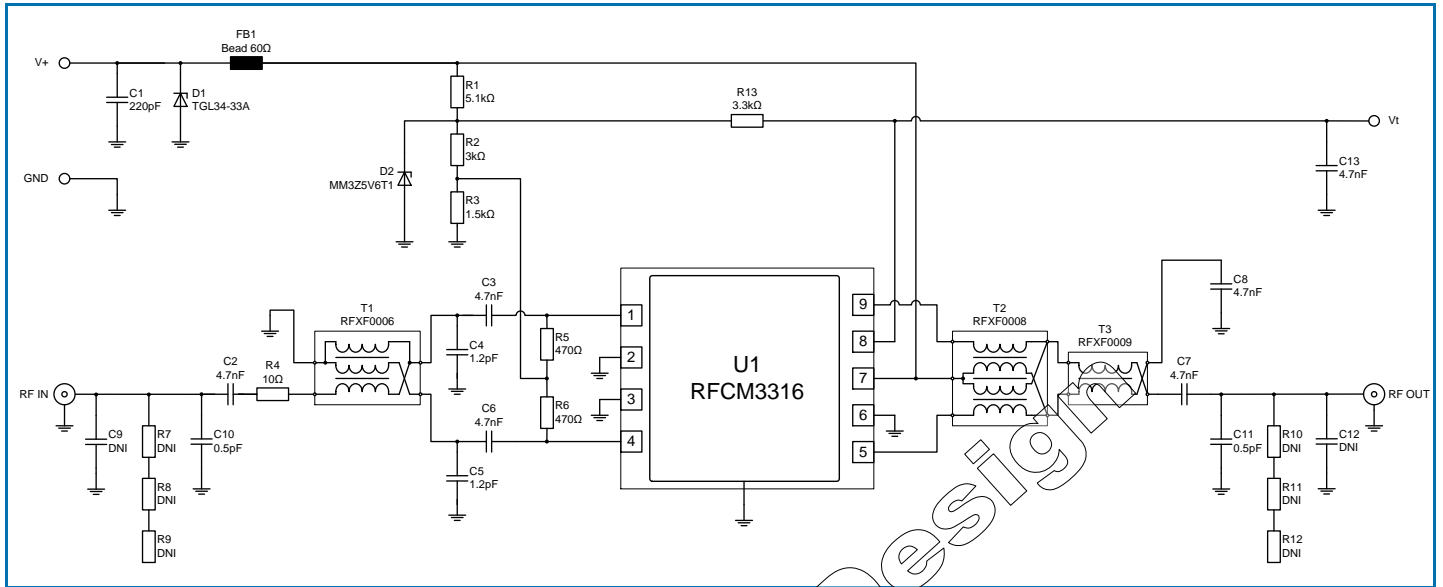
FB1
Bead 60Ω

V+

C1
220pF

D1
TGL34-33A

R1
5.1kΩ

R13
3.3kΩ

Vt

R2
3kΩ

D2
MM3Z5V6T1

GND

R3
1.5kΩ

C13
4.7nF

C8
4.7nF

T1
RFXF0006

C3
4.7nF

C4
1.2pF

R5
470Ω

1

2

3

4

U1
RFCM3316

9

8

7

6

5

T2
RFXF0008

T3
RFXF0009

C2
4.7nF

R4
10Ω

RF IN

C9
DNI

R7
DNI

C10
0.5pF

R8
DNI

R9
DNI

R6
470Ω

C6
4.7nF

C5
1.2pF

C7
4.7nF

RF OUT

C11
0.5pF

R10
DNI

C12
DNI

R11
DNI

R12
DNI

design